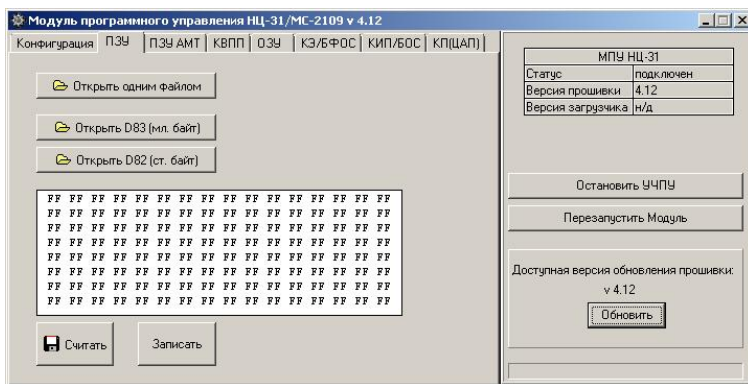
Модуль программного управления НЦ-31/МС-2109 v 4.12

Конфигурация | ПЗУ | ПЗУ АМТ | КВПП | ОЗУ | КЭ/БФОС | КИП/БОС | КП(ЦАП)

Открыть одним файлом

Открыть D83 (мл. байт)

Открыть D82 (ст. байт)

FF FF FF FF FF FF FF FF FF FF FF FF FF FF FF FF
FF FF FF FF FF FF FF FF FF FF FF FF FF FF FF FF
FF FF FF FF FF FF FF FF FF FF FF FF FF FF FF FF
FF FF FF FF FF FF FF FF FF FF FF FF FF FF FF FF
FF FF FF FF FF FF FF FF FF FF FF FF FF FF FF FF
FF FF FF FF FF FF FF FF FF FF FF FF FF FF FF FF
FF FF FF FF FF FF FF FF FF FF FF FF FF FF FF FF
FF FF FF FF FF FF FF FF FF FF FF FF FF FF FF FF

Считать

Записать

| МПУ НЦ-31 | |
|---|---|
| Статус | подключен |
| Версия прошивки | 4.12 |
| Версия загрузчика | н/д |

Остановить УЧПУ

Перезапустить Модуль

Доступная версия обновления прошивки:
v 4.12

Обновить